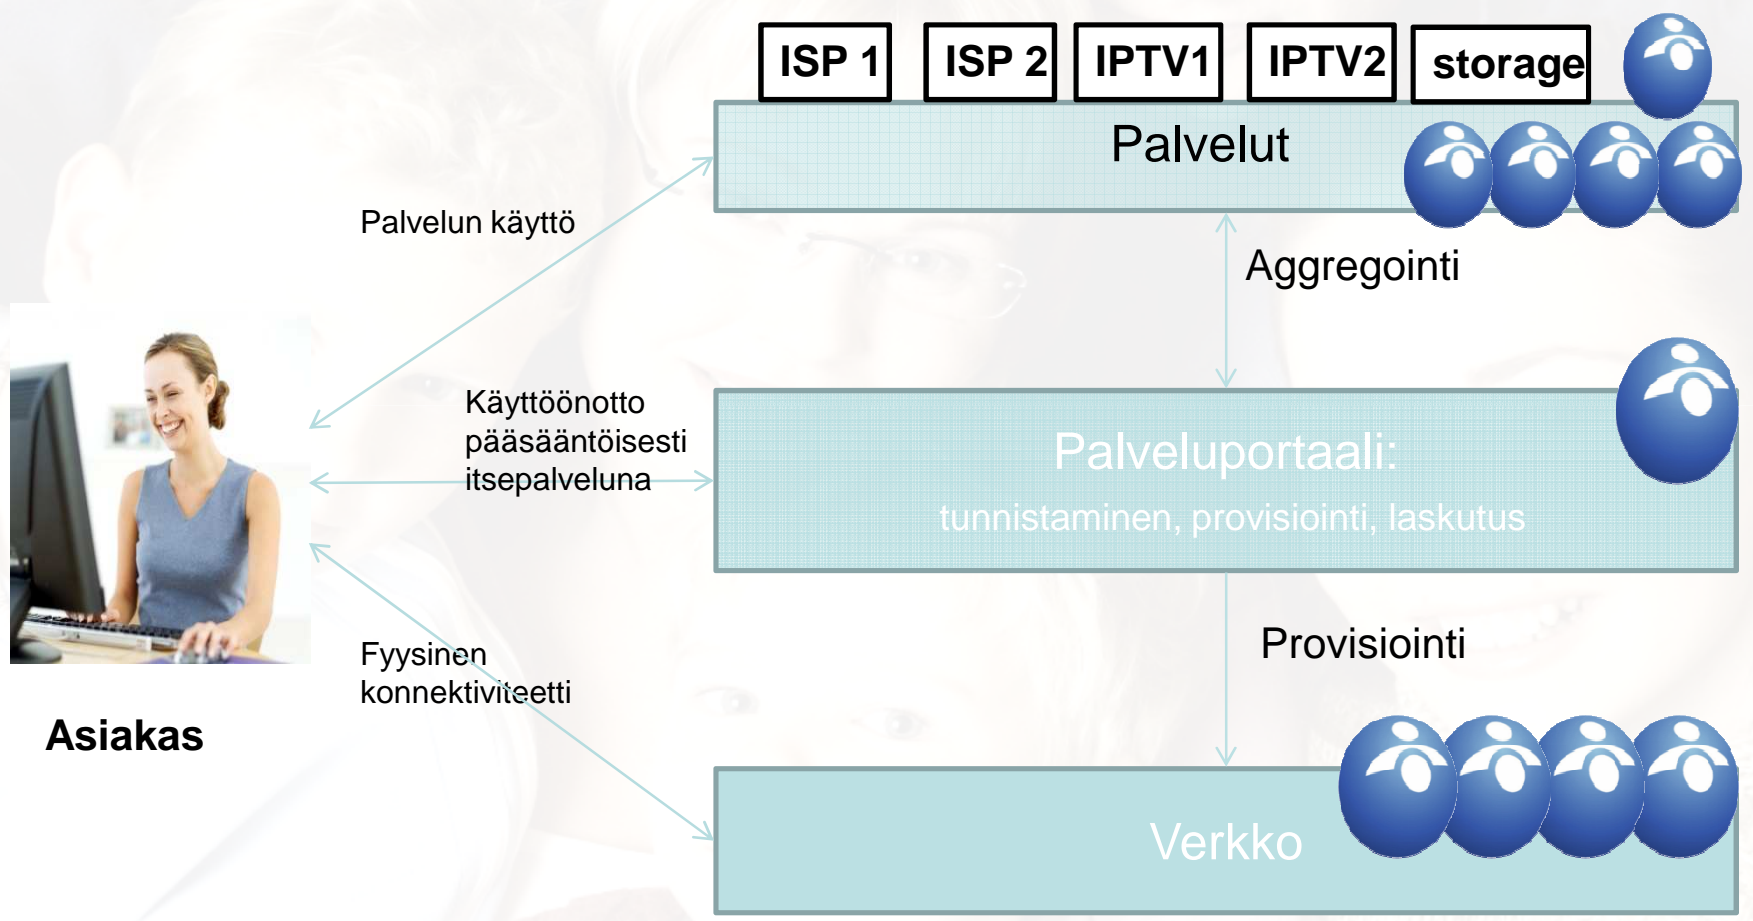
ISP 1 ISP 2 IPTV1 IPTV2 storage

Palvelut

Palvelun käyttö

Aggregointi

Käyttöönotto pääsääntöisesti itsepalveluna

Palveluportaali:

tunnistaminen, provisiointi, laskutus

Provisiointi

Fyysinen konnektiviteetti

Asiakas

Verkko